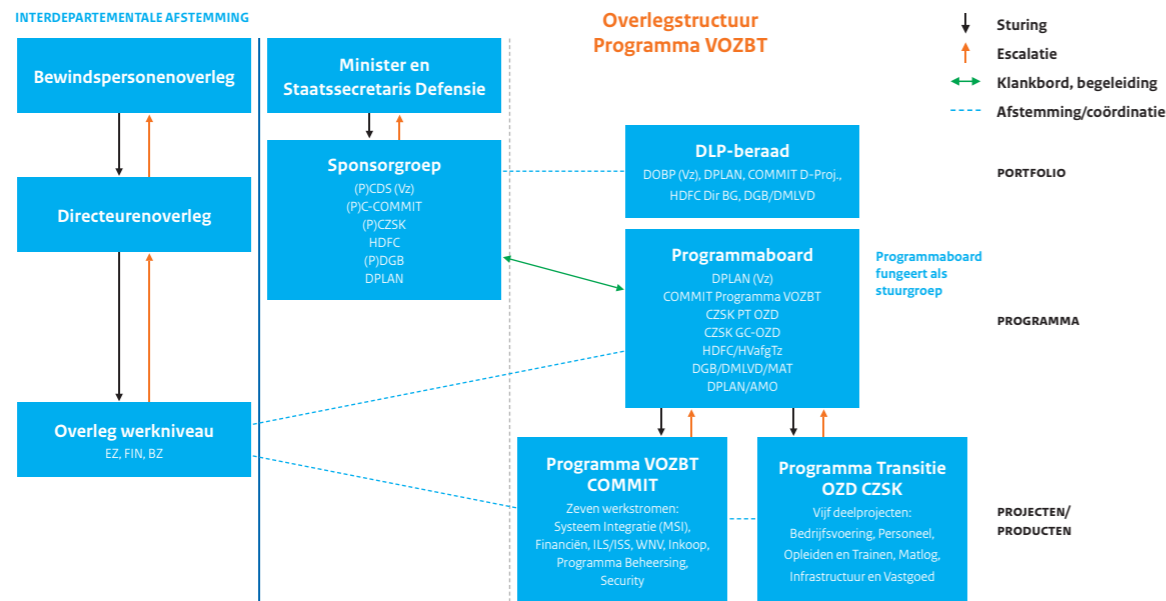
INTERDEPARTEMENTALE AFSTEMMING

Overlegstructuur Programma VOZBT

Sturing
Escalatie
Klankbord, begeleiding
Afstemming/coördinatie

Bewindspersonenoverleg

Directeurenoverleg

Overleg werkniveau
EZ, FIN, BZ

Minister en Staatssecretaris Defensie

Sponsorgroep
(P)CDS (Vz)
(P)C-COMMIT
(P)CZSK
HDFC
(P)DGB
DPLAN

DLP-beraad
DOBP (Vz), DPLAN, COMMIT D-Proj., HDFC Dir BG, DGB/DMLVD

PORTFOLIO

Programmaboard
DPLAN (Vz)
COMMIT Programma VOZBT
CZSK PT OZD
CZSK GC-OZD
HDFC/HVafgTz
DGB/DMLVD/MAT
DPLAN/AMO

Programmaboard fungeert als stuurgroep

PROGRAMMA

Programma VOZBT COMMIT
Zeven werkstromen:
Systeem Integratie (MSI), Financiën, ILS/ISS, WNV, Inkoop, Programma Beheersing, Security

Programma Transitie OZD CZSK
Vijf deelprojecten:
Bedrijfsvoering, Personeel, Opleiden en Trainen, Matlog, Infrastructuur en Vastgoed

PROJECTEN/ PRODUCTEN